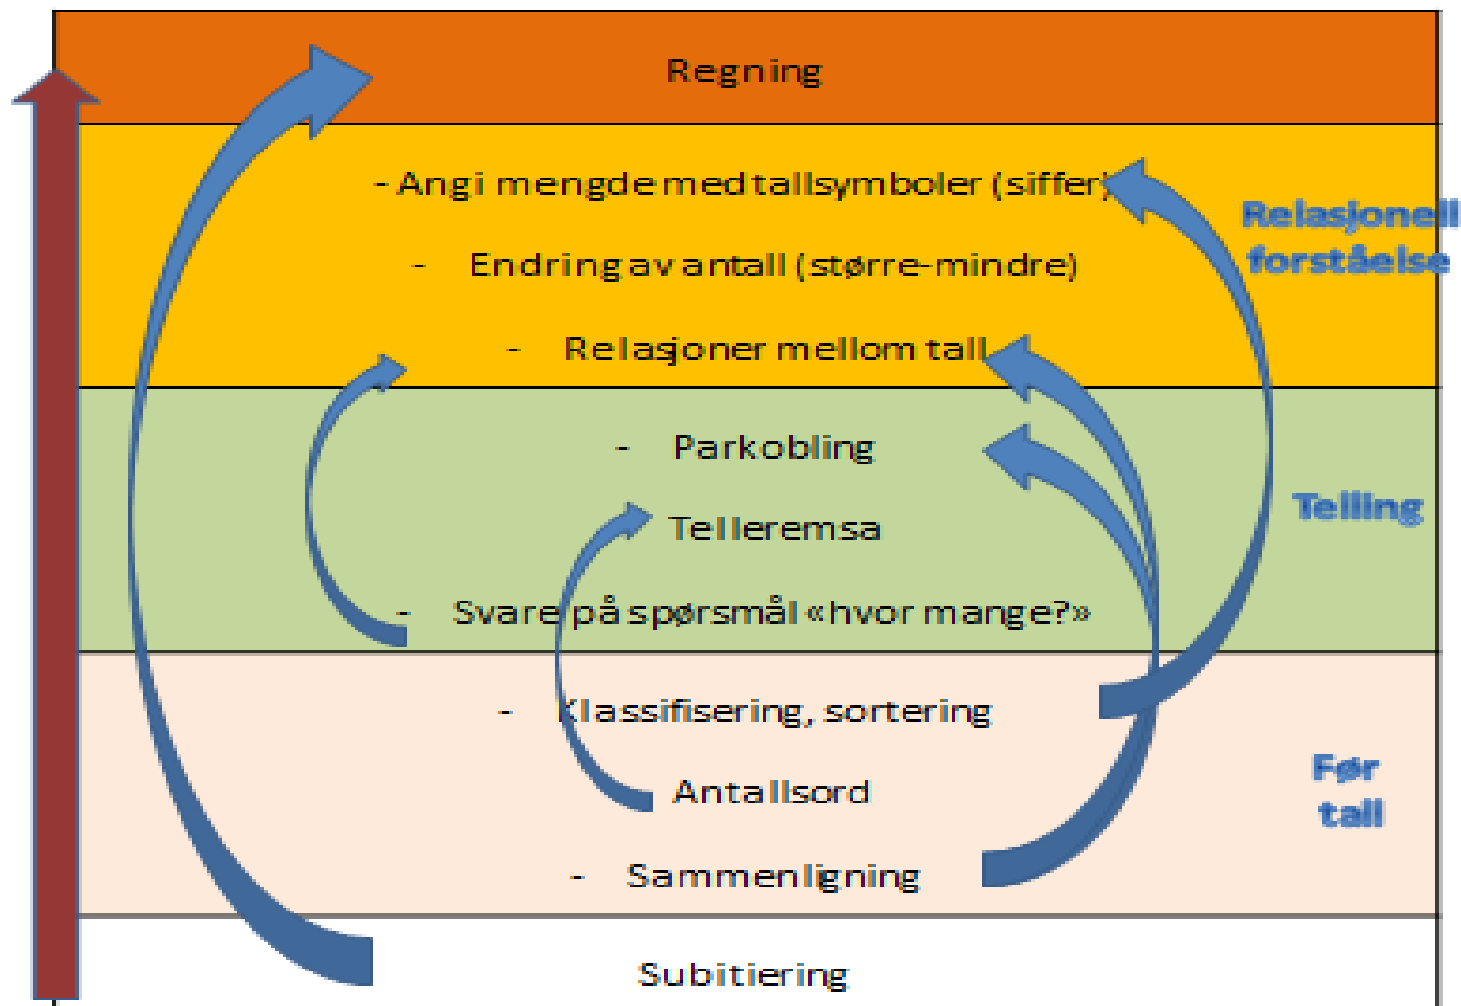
Regning

- Angi mengde med tallsymboler (siffer)

- Endring av antall (større-mindre)

- Relasjoner mellom tall

Relasjonell forståelse

- Parkobling

Telleremsa

- Svare på spørsmål «hvor mange?»

Telling

- Klassifisering, sortering

Antallsord

- Sammenligning

Før tall

Subitiering